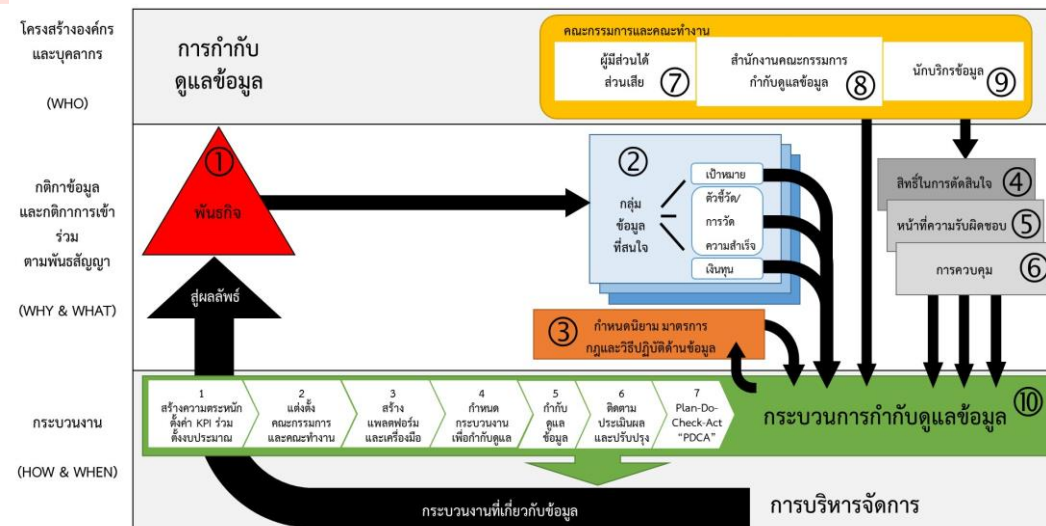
โครงสร้างองค์กร และบุคลากร

(WHO)

การกำกับ ดูแลข้อมูล

คณะกรรมการและคณะทำงาน

ผู้มีส่วนได้ ส่วนเสีย ⑦

สำนักงานคณะกรรมการ กำกับดูแลข้อมูล ⑧

นักบริกรข้อมูล ⑨

กติกาข้อมูล และกติกาการเข้าร่วม ตามพันธสัญญา

(WHY & WHAT)

①

พันธกิจ

②

กลุ่ม ข้อมูล ที่สนใจ

เป้าหมาย

ตัวชี้วัด/ การวัด ความสำเร็จ

เงินทุน

สิทธิ์ในการตัดสินใจ ④

หน้าที่ความรับผิดชอบ ⑤

การควบคุม ⑥

สู่ผลลัพธ์

③ กำหนดนิยาม มาตรการ กฎและวิธีปฏิบัติด้านข้อมูล

กระบวนงาน

(HOW & WHEN)

1 สร้างความตระหนัก ตั้งค่า KPI ร่วม ตั้งงบประมาณ

2 แต่งตั้ง คณะกรรมการ และคณะทำงาน

3 สร้าง แพลตฟอร์ม และเครื่องมือ

4 กำหนด กระบวนงาน เพื่อกำกับดูแล

5 กำกับ ดูแล ข้อมูล

6 ติดตาม ประเมินผล และปรับปรุง

7 Plan-Do-Check-Act "PDCA"

กระบวนการกำกับดูแลข้อมูล ⑩

กระบวนงานที่เกี่ยวกับข้อมูล

การบริหารจัดการ